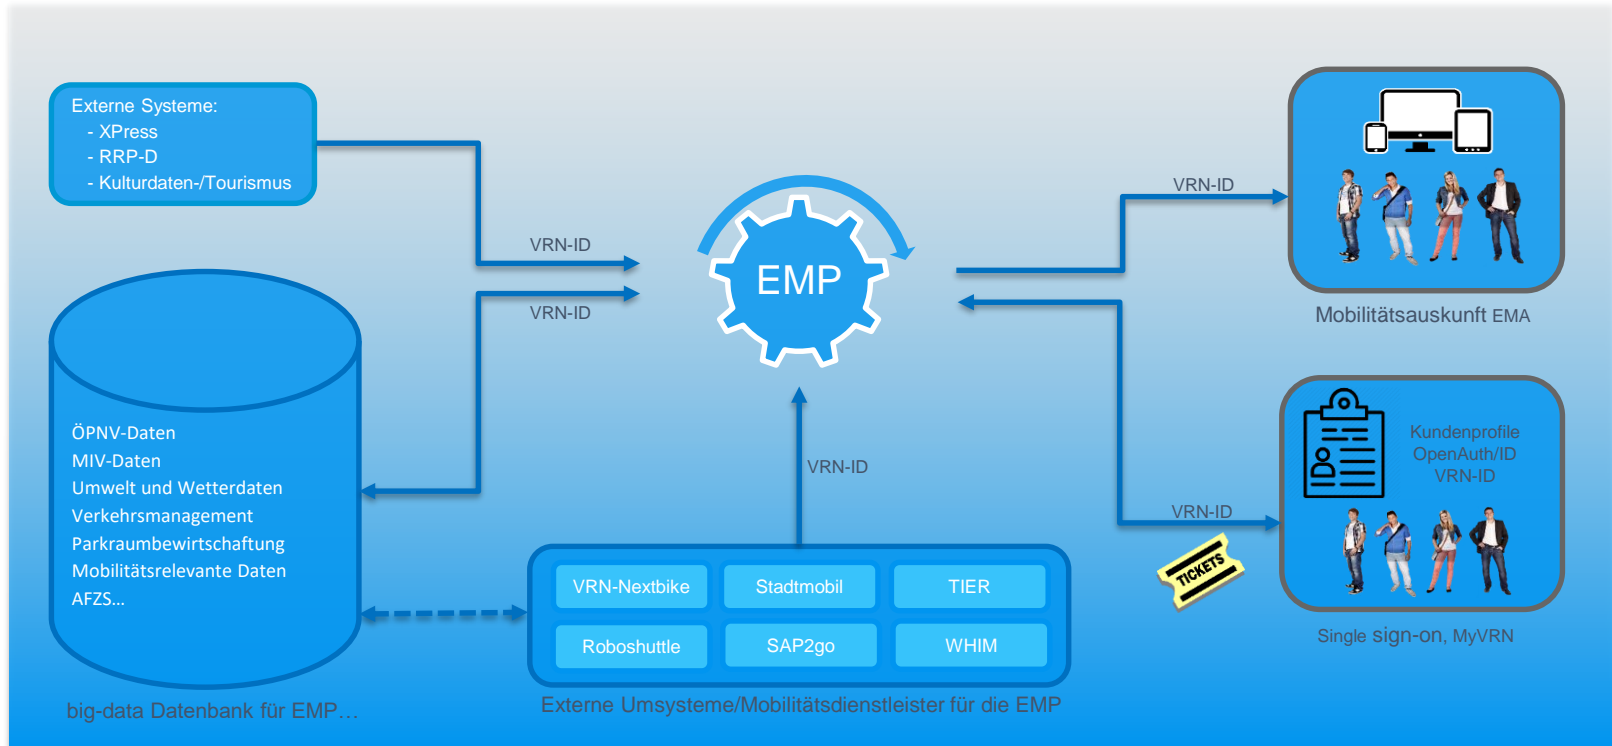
Externe Systeme:
- XPress
- RRP-D
- Kulturdaten-/Tourismus

VRN-ID

VRN-ID

EMP

VRN-ID

Mobilitätsauskunft EMA

ÖPNV-Daten
MIV-Daten
Umwelt und Wetterdaten
Verkehrsmanagement
Parkraumbewirtschaftung
Mobilitätsrelevante Daten
AFZS...

VRN-ID

Kundenprofile
OpenAuth/ID
VRN-ID

VRN-ID

TICKETS

| VRN-Nextbike | Stadtmobil | TIER |
|---|---|---|
| Roboshuttle | SAP2go | WHIM |

Single sign-on, MyVRN

big-data Datenbank für EMP...

Externe Umsysteme/Mobilitätsdienstleister für die EMP